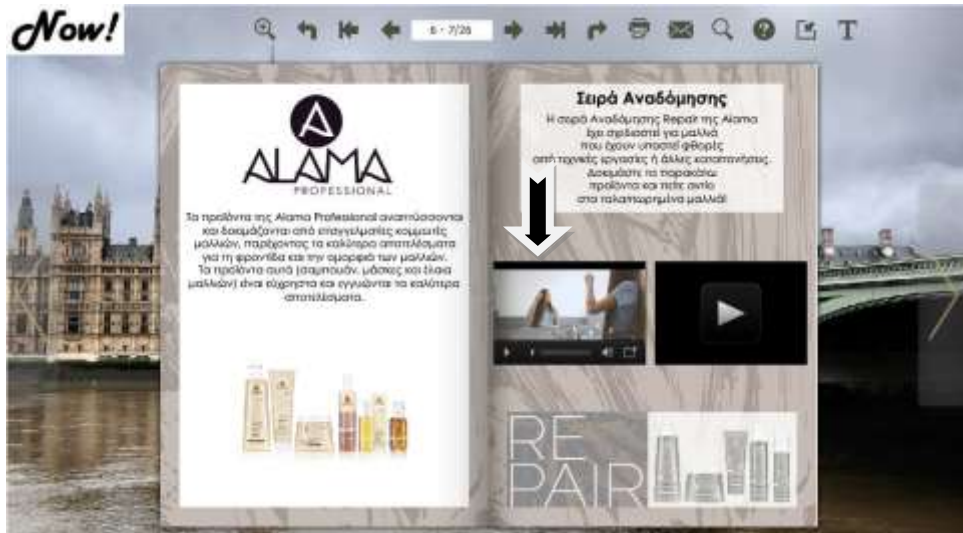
Now!

6 - 7/26

ALAMA
PROFESSIONAL

Τα προϊόντα της Alama Professional αναπτύσσονται και δοκιμάζονται από επαγγελματίες κομμωτές μαλλιών, παρέχοντας τα καλύτερα αποτελέσματα για τη φροντίδα και την ομορφιά των μαλλιών. Τα προϊόντα αυτά (σαμπουάν, μάσκες και έλαια μαλλιών) είναι εύχρηστα και εγγυώντα τα καλύτερα αποτελέσματα.

Σειρά Αναδόμησης

Η σειρά Αναδόμησης Repair της Alama έχει σχεδιαστεί για μαλλιά που έχουν υποστεί φθορές από τεχνικές εργασίες ή άλλες καταπονήσεις. Δοκιμάστε τα παρακάτω προϊόντα και πείτε αντίο στα ταλαιπωρημένα μαλλιά!

RE
PAIR